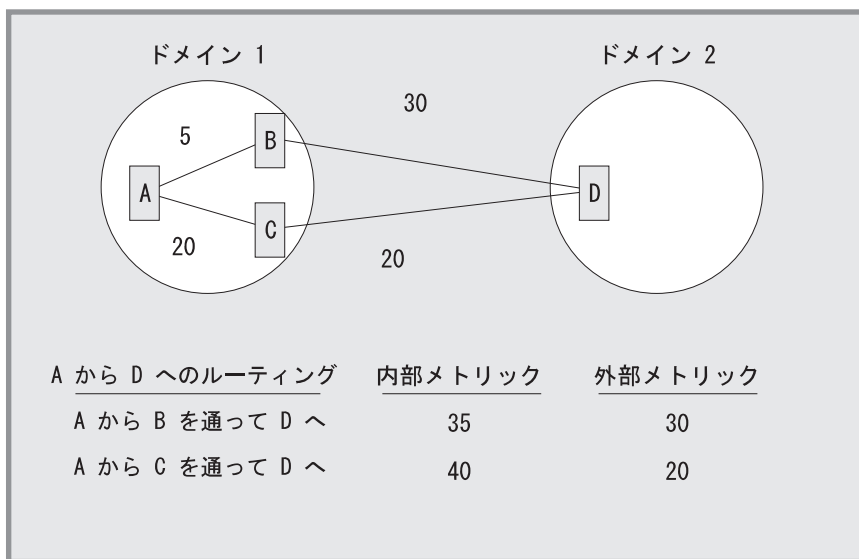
ドメイン 1

ドメイン 2

30

5

B

A

D

C

20

20

| A から D へのルーティング | 内部メトリック | 外部メトリック |
|---|---|---|
| A から B を通って D へ | 35 | 30 |
| A から C を通って D へ | 40 | 20 |